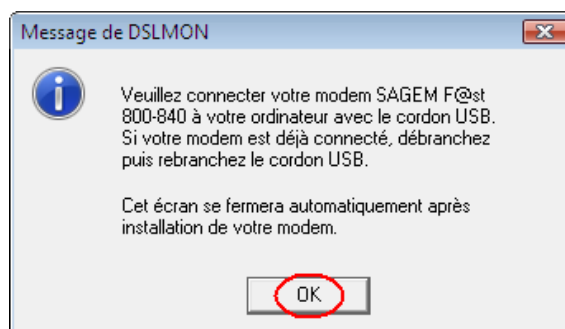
Message de DSLMON

Veuillez connecter votre modem SAGEM F@st 800-840 à votre ordinateur avec le cordon USB. Si votre modem est déjà connecté, débranchez puis rebranchez le cordon USB.

Cet écran se fermera automatiquement après installation de votre modem.

OK